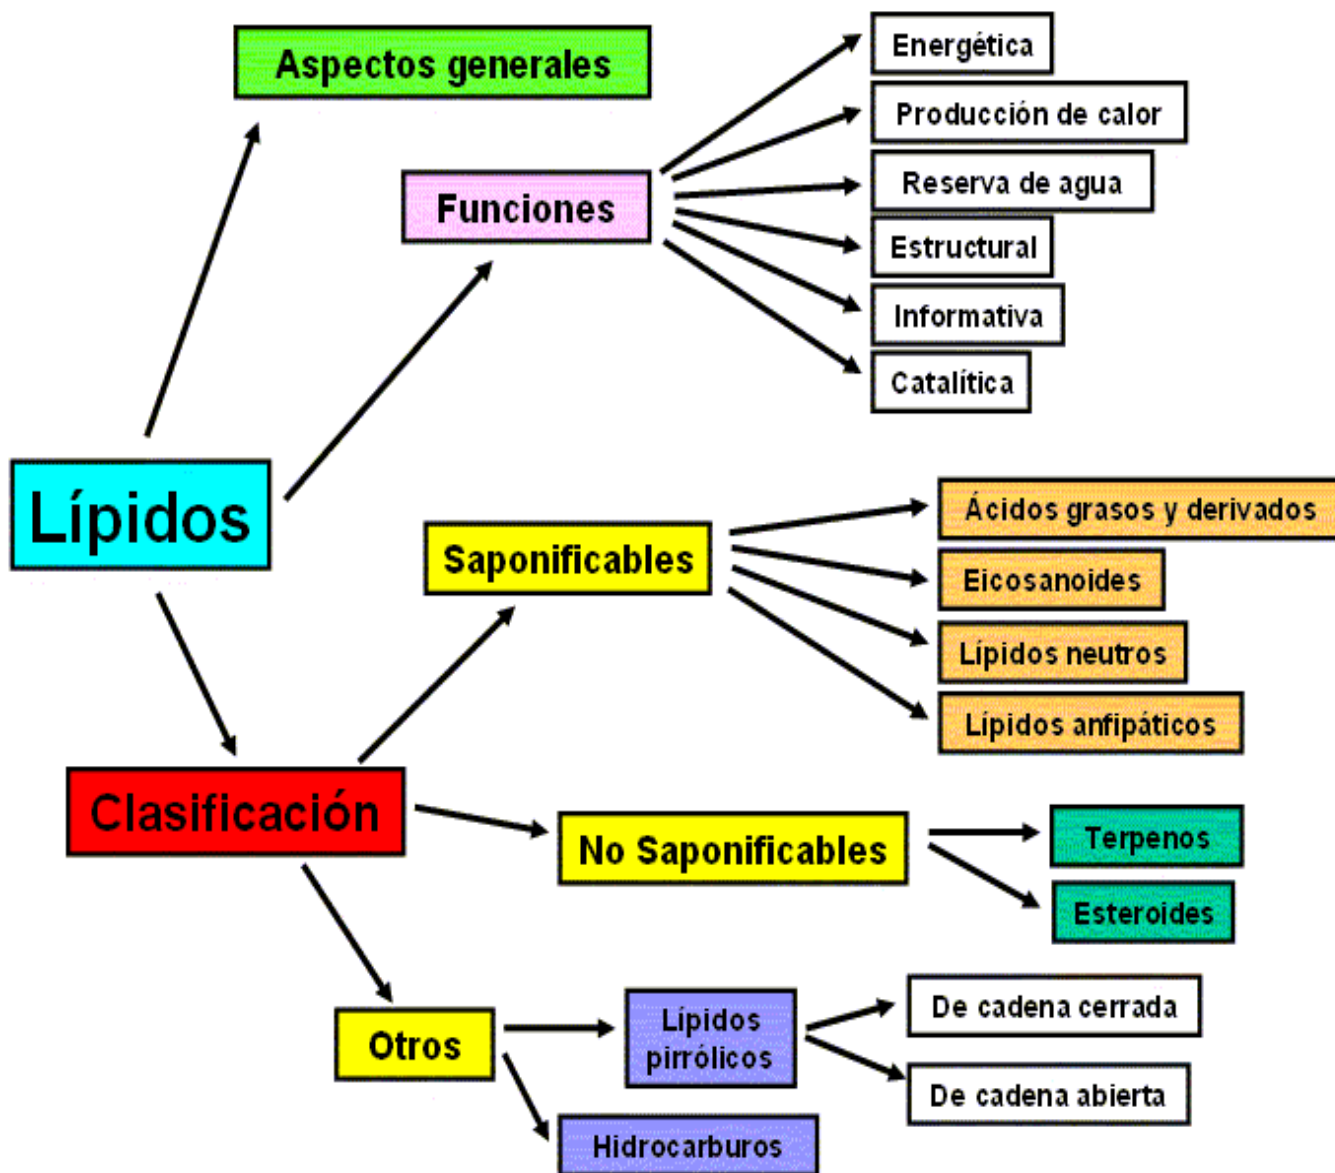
Lípidos

Aspectos generales

Funciones

Energética

Producción de calor

Reserva de agua

Estructural

Informativa

Catalítica

Clasificación

Saponificables

Ácidos grasos y derivados

Eicosanoides

Lípidos neutros

Lípidos anfipáticos

No Saponificables

Terpenos

Esteroides

Otros

Lípidos pirrólicos

De cadena cerrada

De cadena abierta

Hidrocarburos